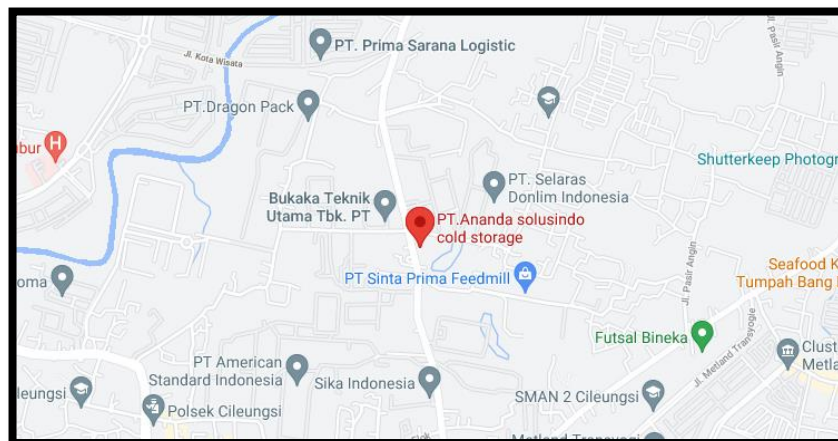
PT. Prima Sarana Logistic
Jl. Kota Wisata
PT.Dragon Pack
bur
Bukaka Teknik Utama Tbk. PT
PT. Selaras Donlim Indonesia
PT.Ananda solusindo cold storage
Shutterkeep Photogr
PT Sinta Prima Feedmill
oma
Seafood K Tumpah Bang I
Jl. Pasir Angin
Jl. Pasir Angin
Futsal Bineka
Jl. Metland Transyogie
Clust Metla
PT American Standard Indonesia
Sika Indonesia
leungsi
Polsek Cileungsi
SMAN 2 Cileungsi
Metland Transyogi